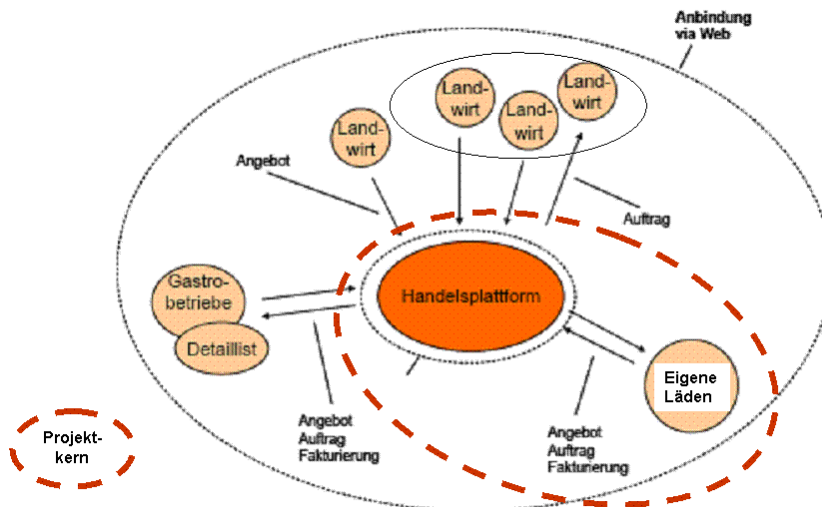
Anbindung via Web

Landwirt

Landwirt

Landwirt

Landwirt

Angebot

Auftrag

Gastrobetriebe

Detaillist

Handelsplattform

Eigene Läden

Angebot
Auftrag
Fakturierung

Angebot
Auftrag
Fakturierung

Projektkern